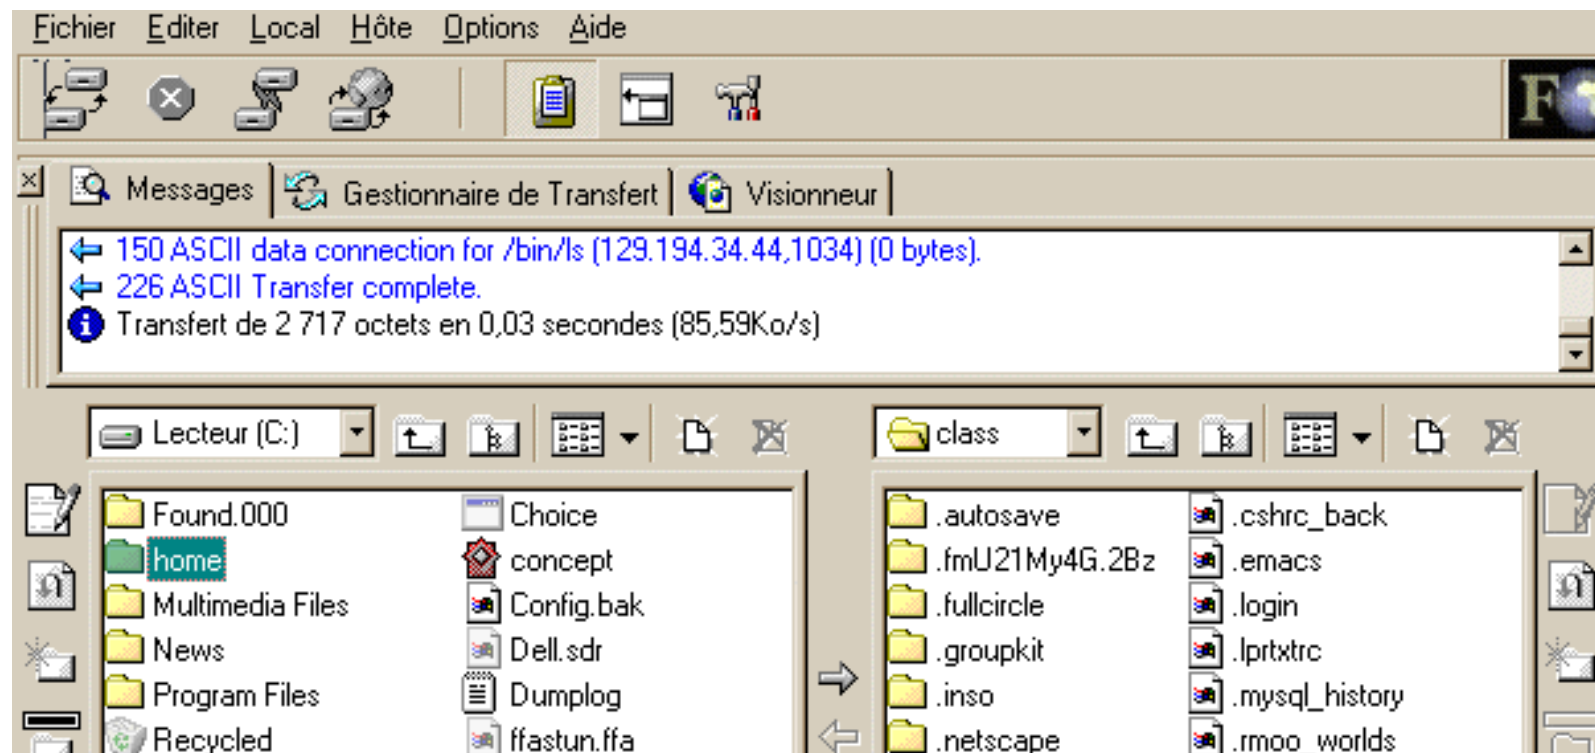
Fichier Editer Local Hôte Options Aide

Messages Gestionnaire de Transfert Visionneur

150 ASCII data connection for /bin/ls (129.194.34.44,1034) (0 bytes).
226 ASCII Transfer complete.
Transfert de 2 717 octets en 0,03 secondes (85,59Ko/s)

Lecteur (C:)

class

Found.000
home
Multimedia Files
News
Program Files
Recycled

Choice
concept
Config.bak
Dell.sdr
Dumplog
ffastun.ffa

.autosave
.fmU21My4G.2Bz
.fullcircle
.groupkit
.inso
.netscape

.cshrc_back
.emacs
.login
.lprtxtrc
.mysql_history
.rmoo_worlds